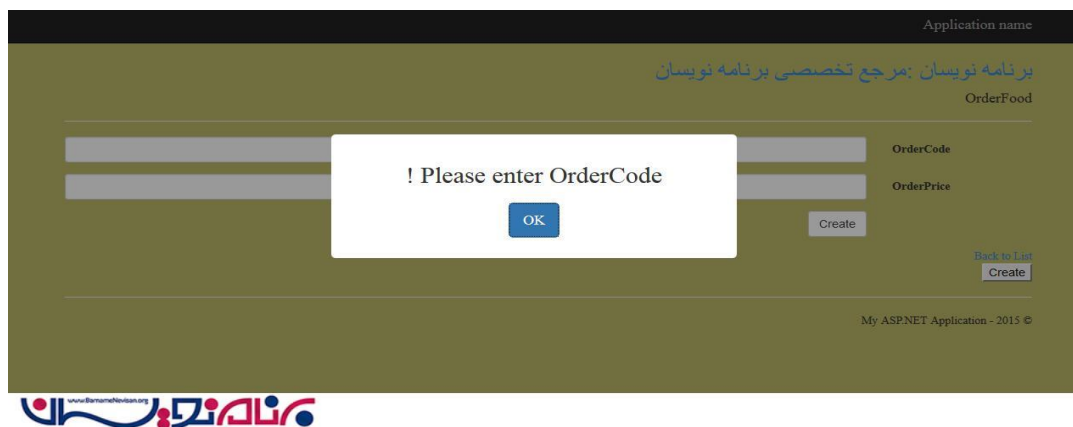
Application name

برنامه نویسان :مرجع تخصصی برنامه نویسان

OrderFood

OrderCode

OrderPrice

! Please enter OrderCode

OK

Create

Back to List

Create

My ASP.NET Application - 2015 ©

www.BarnameNevisan.org

برنامه نویسان